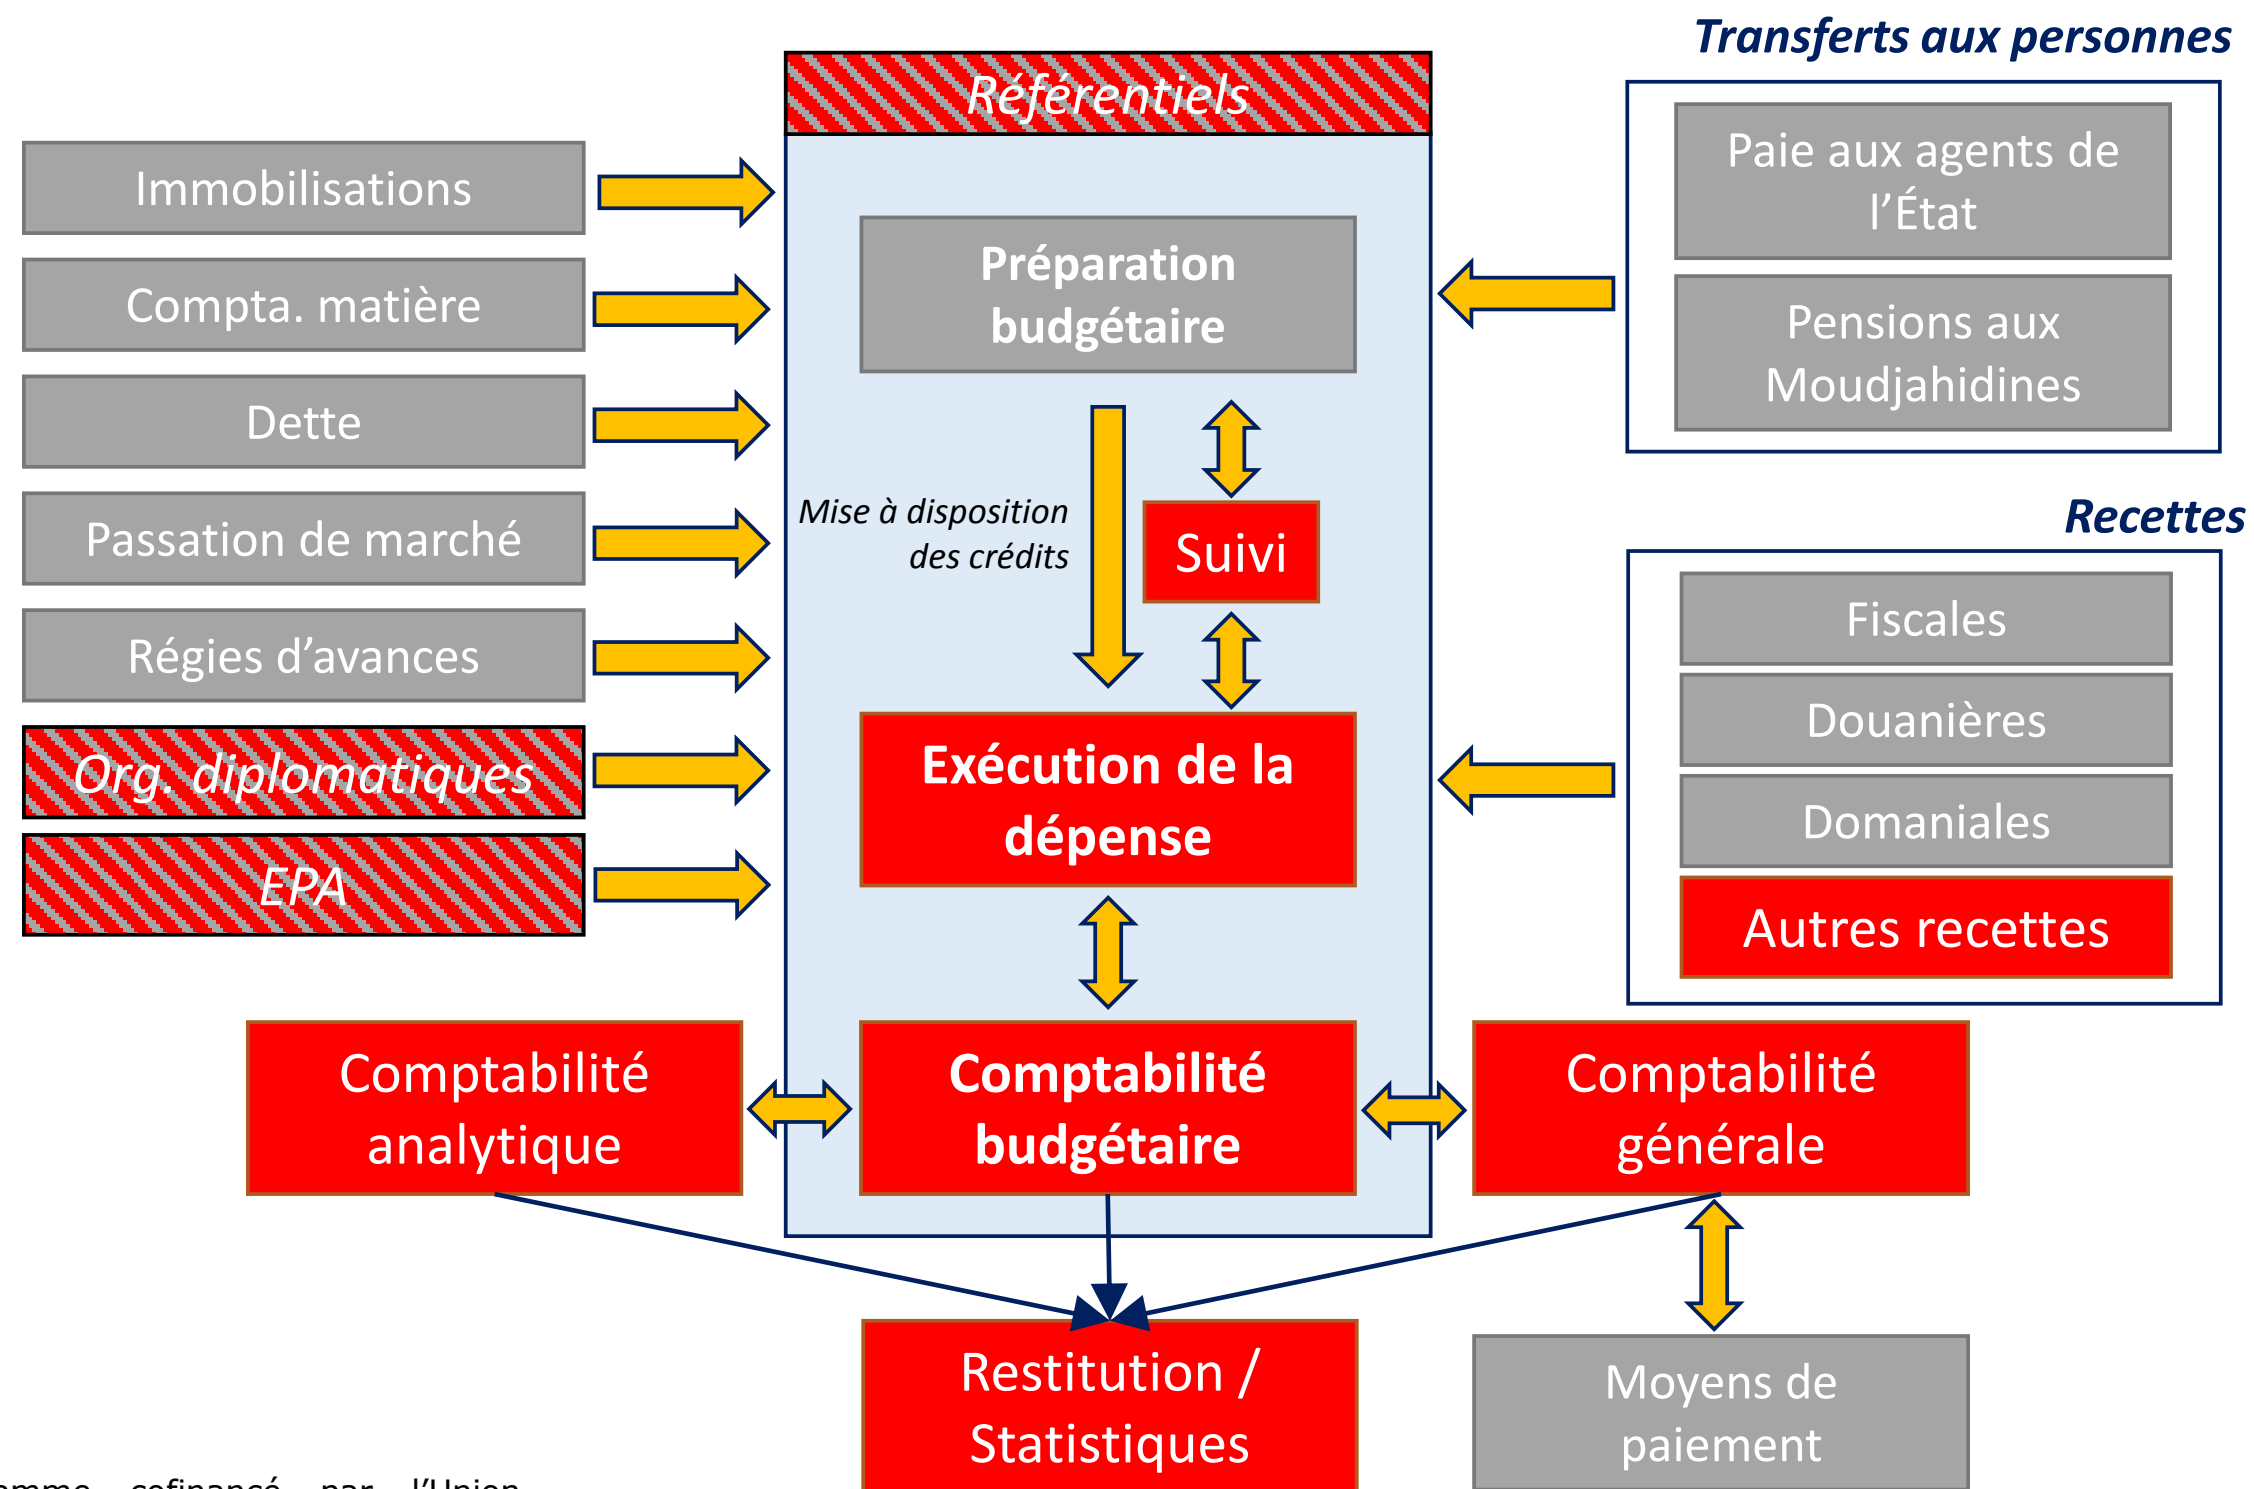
Transferts aux personnes

Référentiels

Immobilisations

Compta. matière

Dette

Passation de marché

Régies d'avances

Org. diplomatiques

EPA

Préparation budgétaire

Mise à disposition des crédits

Suivi

Exécution de la dépense

Paie aux agents de l'État

Pensions aux Moudjahidines

Recettes

Fiscales

Douanières

Domaniales

Autres recettes

Comptabilité analytique

Comptabilité budgétaire

Comptabilité générale

Restitution / Statistiques

Moyens de paiement

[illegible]mme cofinancé par l'Union